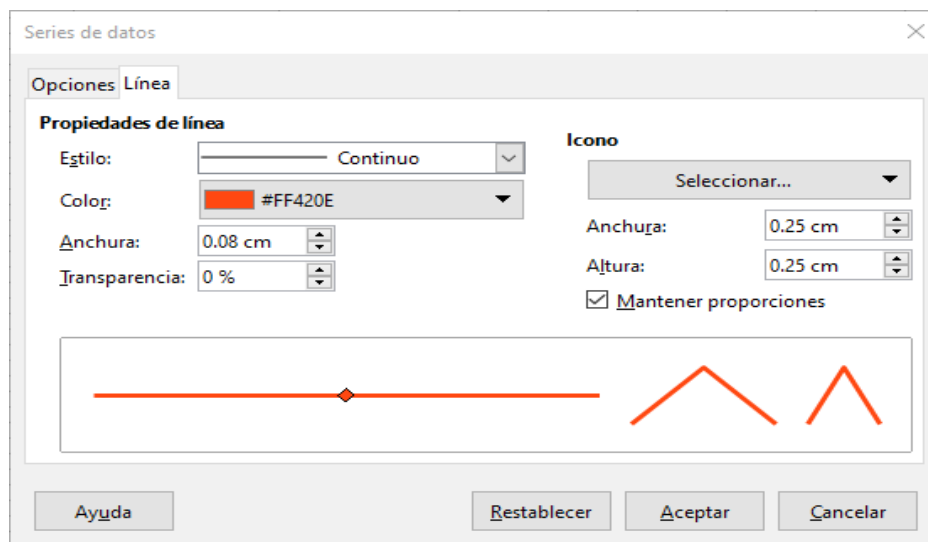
Series de datos

Opciones Línea

Propiedades de línea

Estilo: Continuo

Color: #FF420E

Anchura: 0.08 cm

Transparencia: 0 %

Icono

Seleccionar...

Anchura: 0.25 cm

Altura: 0.25 cm

Mantener proporciones

Ayuda

Restablecer

Aceptar

Cancelar